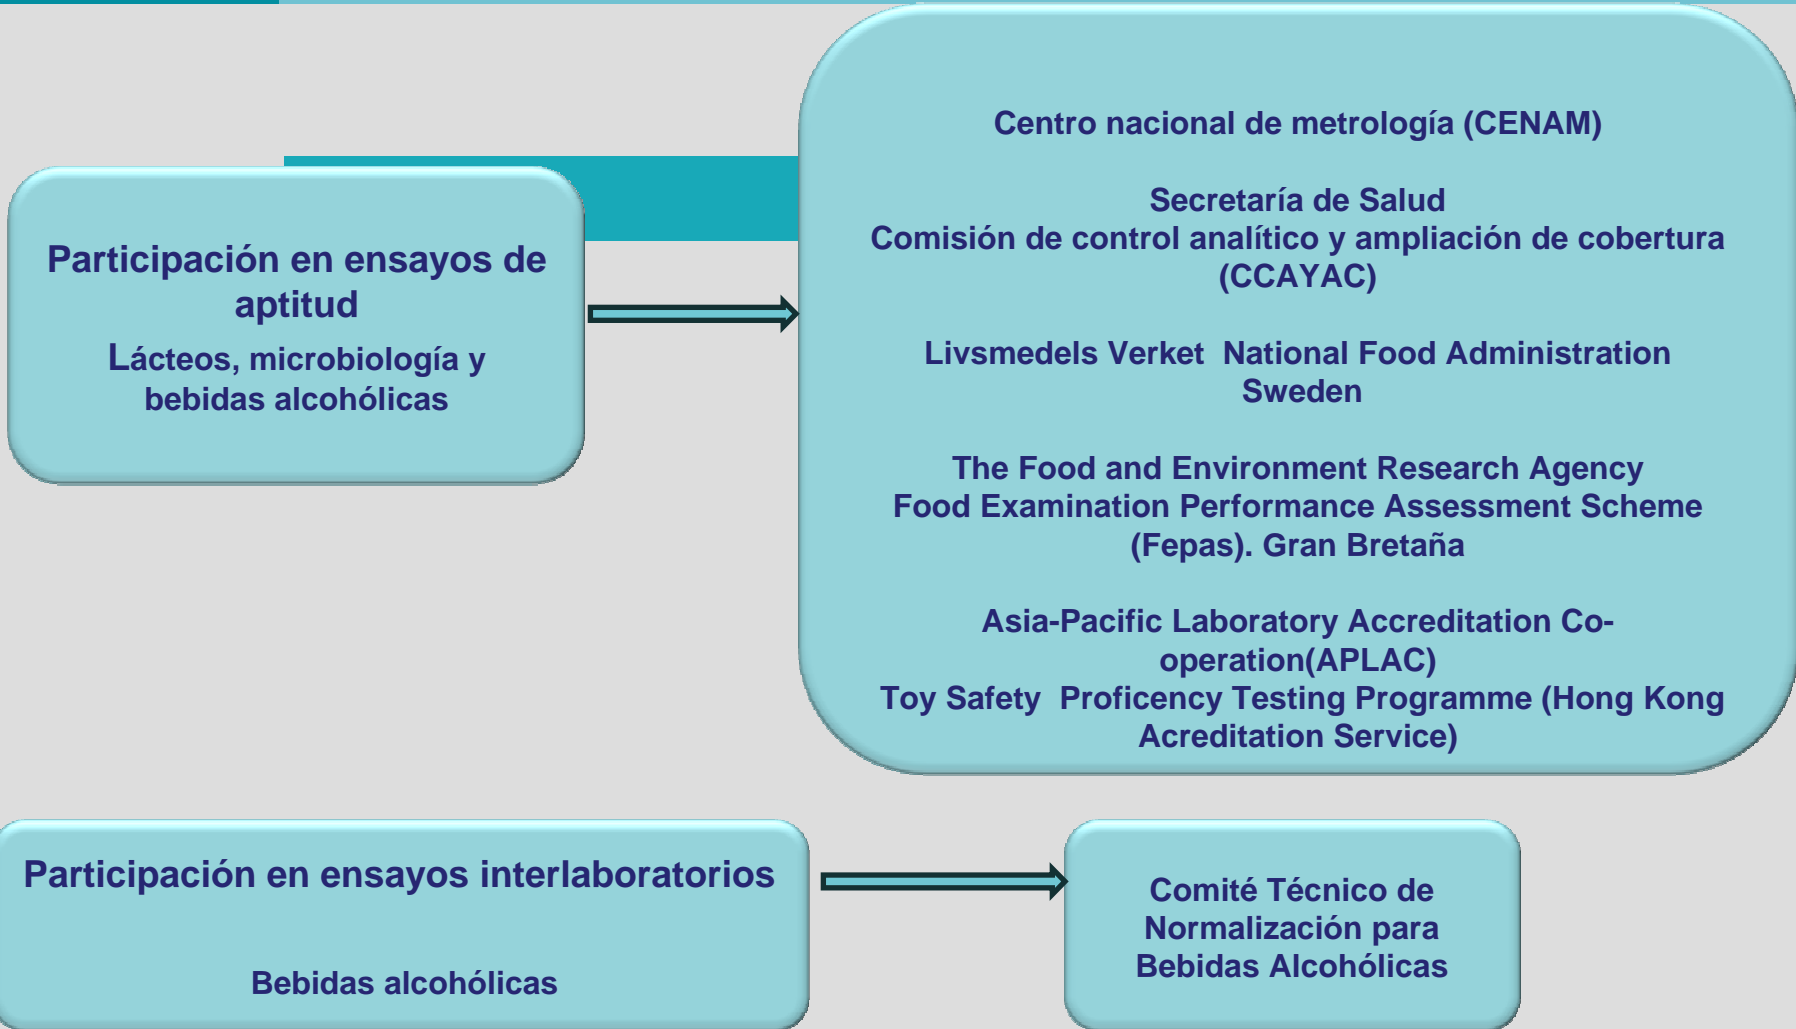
Participación en ensayos de aptitud

Lácteos, microbiología y bebidas alcohólicas

Centro nacional de metrología (CENAM)

Secretaría de Salud
Comisión de control analítico y ampliación de cobertura (CCAYAC)

Livsmedels Verket  National Food Administration Sweden

The Food and Environment Research Agency
Food Examination Performance Assessment Scheme (Fepas). Gran Bretaña

Asia-Pacific Laboratory Accreditation Co-operation(APLAC)
Toy Safety  Proficency Testing Programme (Hong Kong Acreditation Service)

Participación en ensayos interlaboratorios

Bebidas alcohólicas

Comité Técnico de Normalización para Bebidas Alcohólicas